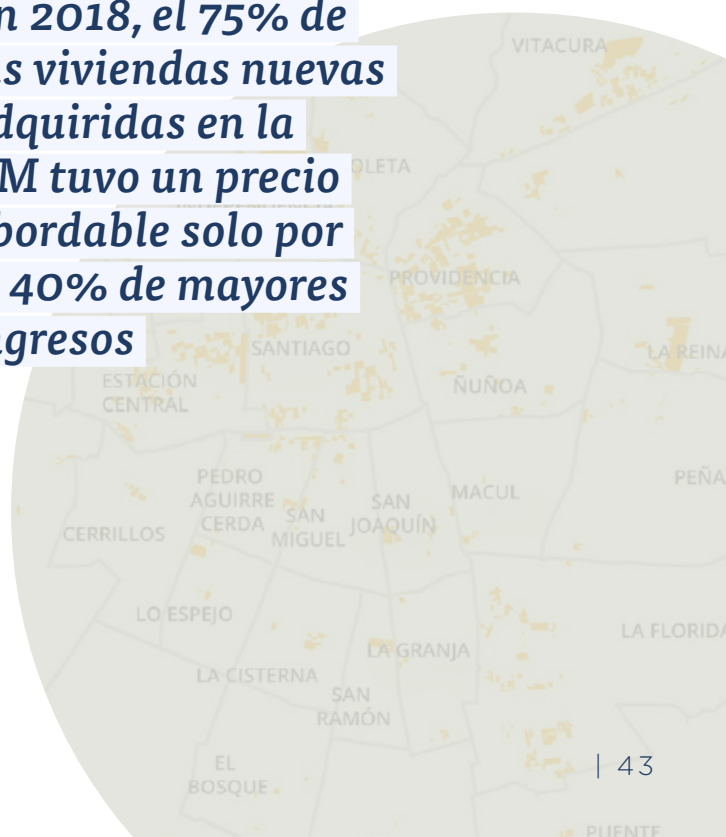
n 2018, el 75% de
s viviendas nuevas
dquiridas en la
M tuvo un precio
bordable solo por
40% de mayores
gresos

VITACURA
OLETA
PROVIDENCIA
SANTIAGO
LA REINA
ESTACIÓN CENTRAL
ÑUÑOA
PEDRO AGUIRRE CERDA
SAN MIGUEL
SAN JOAQUÍN
MACUL
PEÑA
CERRILLOS
LO ESPEJO
LA GRANJA
LA FLORIDA
LA CISTERNA
SAN RAMÓN
EL BOSQUE
| 43
PUENTE